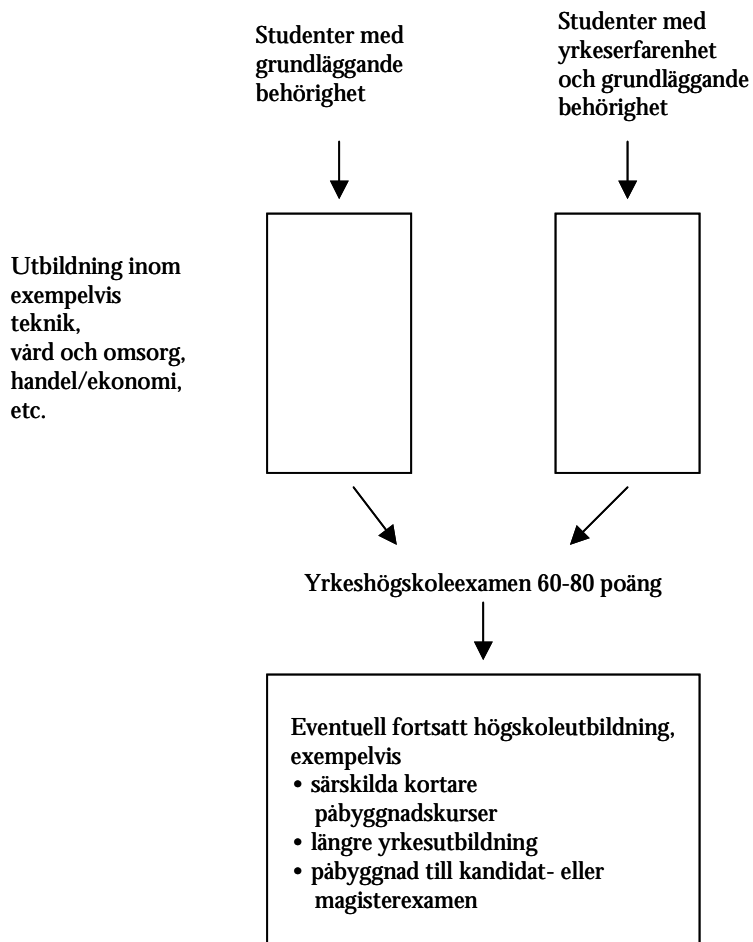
Studenter med grundläggande behörighet

Studenter med yrkeserfarenhet och grundläggande behörighet

Utbildning inom exempelvis teknik, vård och omsorg, handel/ekonomi, etc.

Yrkeshögskoleexamen 60-80 poäng

Eventuell fortsatt högskoleutbildning, exempelvis
• särskilda kortare påbyggnadskurser
• längre yrkesutbildning
• påbyggnad till kandidat- eller magisterexamen